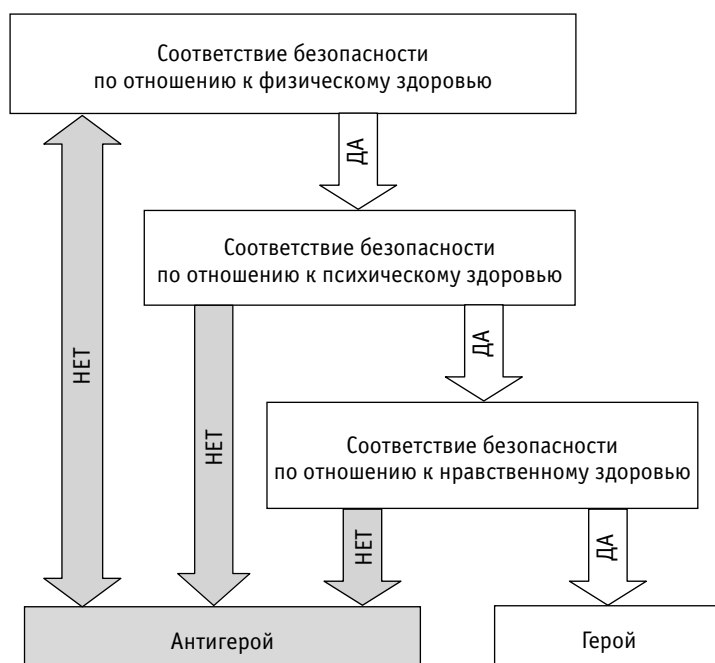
Соответствие безопасности по отношению к физическому здоровью

ДА

НЕТ

Соответствие безопасности по отношению к психическому здоровью

ДА

НЕТ

Соответствие безопасности по отношению к нравственному здоровью

НЕТ

ДА

Антигерой

Герой